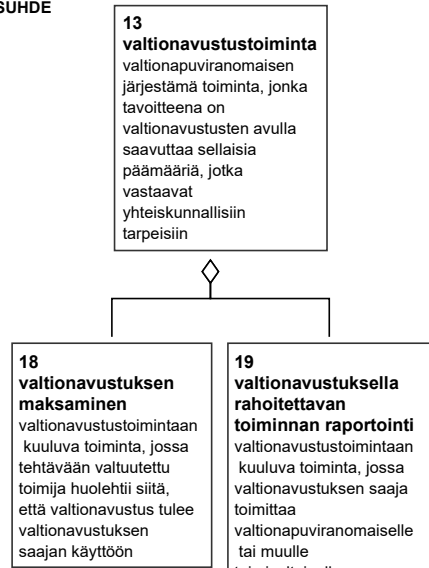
SUHDE

13
valtionavustustoiminta
valtionapuviranomaisen järjestämä toiminta, jonka tavoitteena on valtionavustusten avulla saavuttaa sellaisia päämääriä, jotka vastaavat yhteiskunnallisiin tarpeisiin

18
valtionavustuksen maksaminen
valtionavustustoimintaan kuuluva toiminta, jossa tehtävään valtuutettu toimija huolehtii siitä, että valtionavustus tulee valtionavustuksen saajan käyttöön

19
valtionavustuksella rahoitettavan toiminnan raportointi
valtionavustustoimintaan kuuluva toiminta, jossa valtionavustuksen saaja toimittaa valtionapuviranomaiselle tai muulle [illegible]